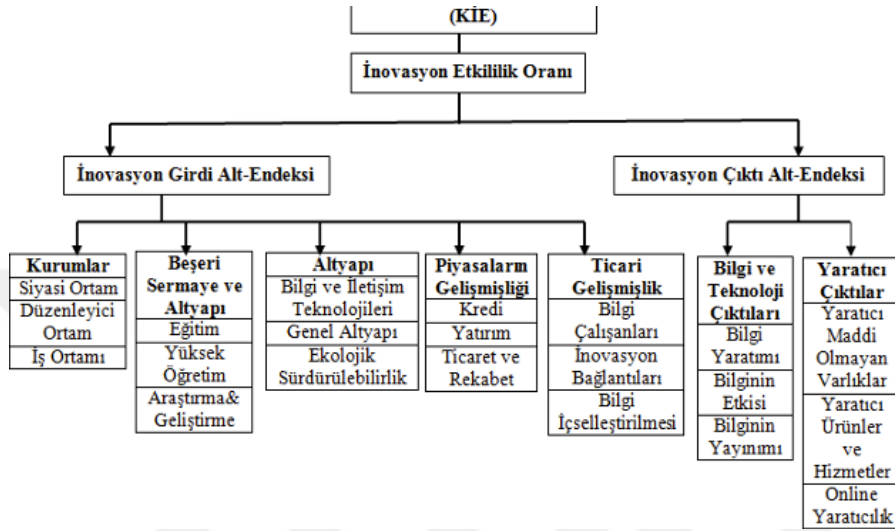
(KİE)

İnovasyon Etkililik Oranı

İnovasyon Girdi Alt-Endeksi

İnovasyon Çıktı Alt-Endeksi

Kurumlar
Siyasi Ortam
Düzenleyici Ortam
İş Ortamı

Beşeri Sermaye ve Altyapı
Eğitim
Yüksek Öğretim
Araştırma& Geliştirme

Altyapı
Bilgi ve İletişim Teknolojileri
Genel Altyapı
Ekolojik Sürdürülebilirlik

Piyasaların Gelişmişliği
Kredi
Yatırım
Ticaret ve Rekabet

Ticari Gelişmişlik
Bilgi Çalışanları
İnovasyon Bağlantıları
Bilgi İçselleştirilmesi

Bilgi ve Teknoloji Çıktıları
Bilgi Yaratımı
Bilginin Etkisi
Bilginin Yayınımı

Yaratıcı Çıktılar
Yaratıcı Maddi Olmayan Varlıklar
Yaratıcı Ürünler ve Hizmetler
Online Yaratıcılık